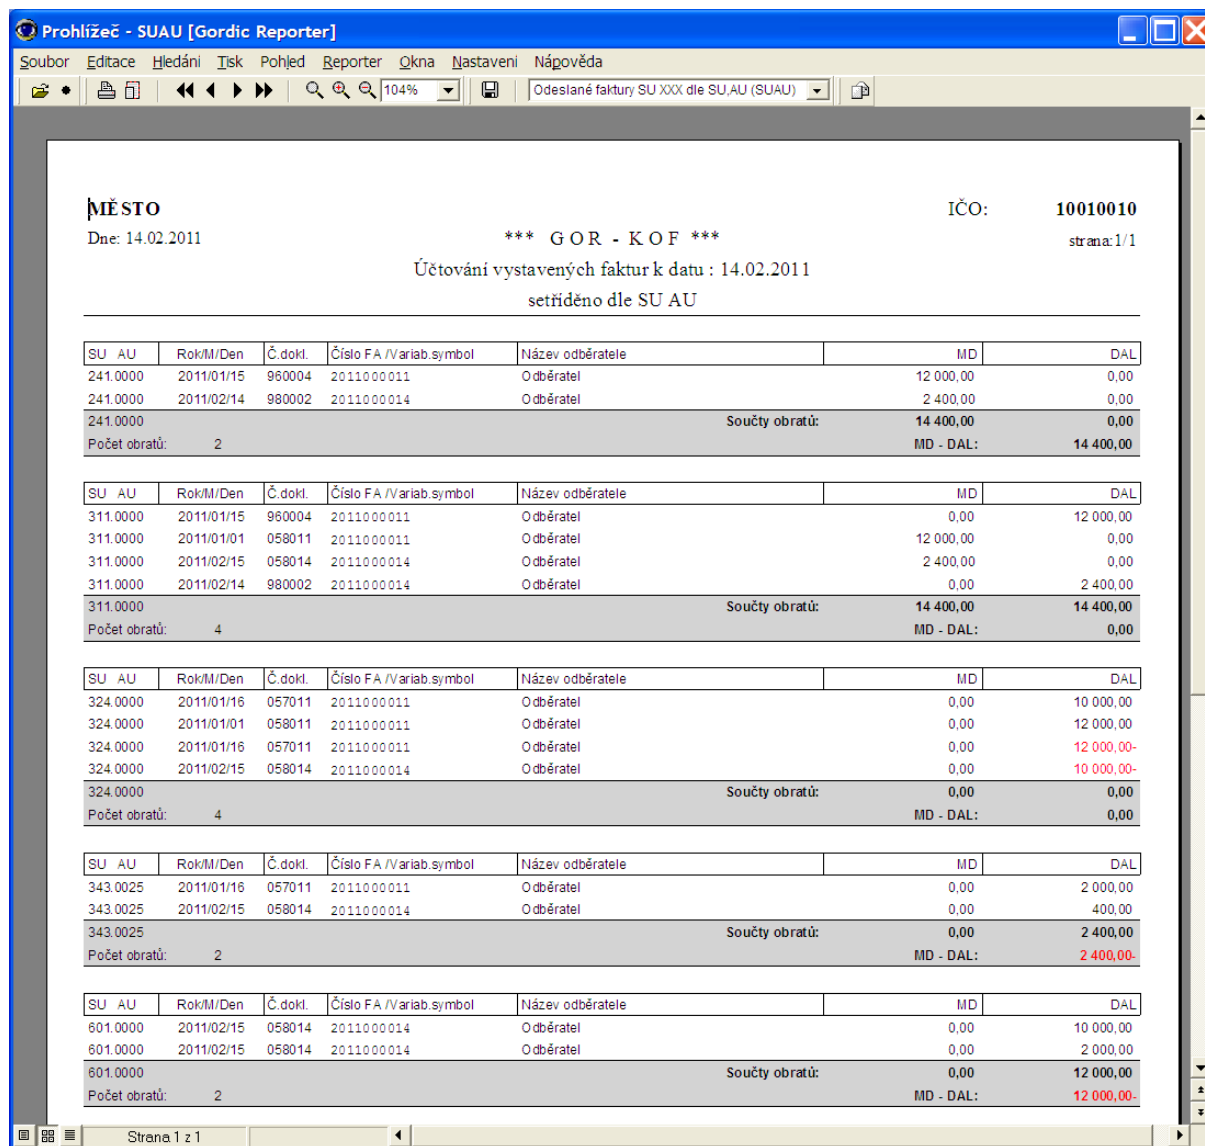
Prohlížeč - SUAU [Gordic Reporter]

Soubor Editace Hledání Tisk Pohled Reporter Okna Nastavení Nápověda

104%

Odeslané faktury SU XXX dle SU,AU (SUAU)

MĚSTO

IČO: 10010010

Dne: 14.02.2011

*** GOR - KOF ***

strana:1/1

Účtování vystavených faktur k datu : 14.02.2011

setříděno dle SU AU

| SU AU | Rok/M/Den | Č.dokl. | Číslo FA /Variab.symbol | Název odběratele | MD | DAL |
|---|---|---|---|---|---|---|
| 241.0000 | 2011/01/15 | 960004 | 2011000011 | Odběratel | 12 000,00 | 0,00 |
| 241.0000 | 2011/02/14 | 980002 | 2011000014 | Odběratel | 2 400,00 | 0,00 |
| 241.0000 | | | | Součty obratů: | 14 400,00 | 0,00 |
| Počet obratů: 2 | | | | | MD - DAL: | 14 400,00 |

| SU AU | Rok/M/Den | Č.dokl. | Číslo FA /Variab.symbol | Název odběratele | MD | DAL |
|---|---|---|---|---|---|---|
| 311.0000 | 2011/01/15 | 960004 | 2011000011 | Odběratel | 0,00 | 12 000,00 |
| 311.0000 | 2011/01/01 | 058011 | 2011000011 | Odběratel | 12 000,00 | 0,00 |
| 311.0000 | 2011/02/15 | 058014 | 2011000014 | Odběratel | 2 400,00 | 0,00 |
| 311.0000 | 2011/02/14 | 980002 | 2011000014 | Odběratel | 0,00 | 2 400,00 |
| 311.0000 | | | | Součty obratů: | 14 400,00 | 14 400,00 |
| Počet obratů: 4 | | | | | MD - DAL: | 0,00 |

| SU AU | Rok/M/Den | Č.dokl. | Číslo FA /Variab.symbol | Název odběratele | MD | DAL |
|---|---|---|---|---|---|---|
| 324.0000 | 2011/01/16 | 057011 | 2011000011 | Odběratel | 0,00 | 10 000,00 |
| 324.0000 | 2011/01/01 | 058011 | 2011000011 | Odběratel | 0,00 | 12 000,00 |
| 324.0000 | 2011/01/16 | 057011 | 2011000011 | Odběratel | 0,00 | 12 000,00- |
| 324.0000 | 2011/02/15 | 058014 | 2011000014 | Odběratel | 0,00 | 10 000,00- |
| 324.0000 | | | | Součty obratů: | 0,00 | 0,00 |
| Počet obratů: 4 | | | | | MD - DAL: | 0,00 |

| SU AU | Rok/M/Den | Č.dokl. | Číslo FA /Variab.symbol | Název odběratele | MD | DAL |
|---|---|---|---|---|---|---|
| 343.0025 | 2011/01/16 | 057011 | 2011000011 | Odběratel | 0,00 | 2 000,00 |
| 343.0025 | 2011/02/15 | 058014 | 2011000014 | Odběratel | 0,00 | 400,00 |
| 343.0025 | | | | Součty obratů: | 0,00 | 2 400,00 |
| Počet obratů: 2 | | | | | MD - DAL: | 2 400,00- |

| SU AU | Rok/M/Den | Č.dokl. | Číslo FA /Variab.symbol | Název odběratele | MD | DAL |
|---|---|---|---|---|---|---|
| 601.0000 | 2011/02/15 | 058014 | 2011000014 | Odběratel | 0,00 | 10 000,00 |
| 601.0000 | 2011/02/15 | 058014 | 2011000014 | Odběratel | 0,00 | 2 000,00 |
| 601.0000 | | | | Součty obratů: | 0,00 | 12 000,00 |
| Počet obratů: 2 | | | | | MD - DAL: | 12 000,00- |

Strana 1 z 1